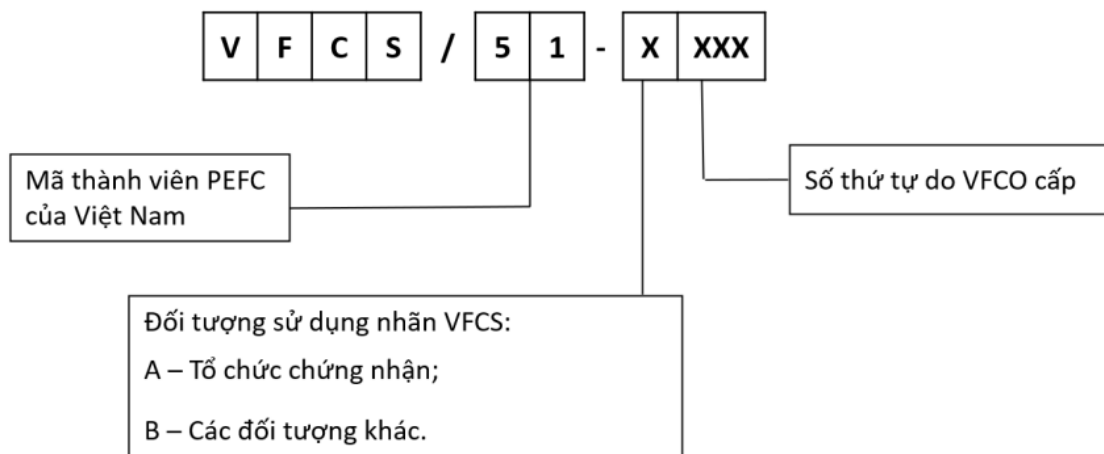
| V | F | C | S | / | 5 | 1 | - | X | XXX |
|---|---|---|---|---|---|---|---|---|---|

Mã thành viên PEFC của Việt Nam

Số thứ tự do VFCO cấp

Đối tượng sử dụng nhãn VFCS:

A – Tổ chức chứng nhận;

B – Các đối tượng khác.